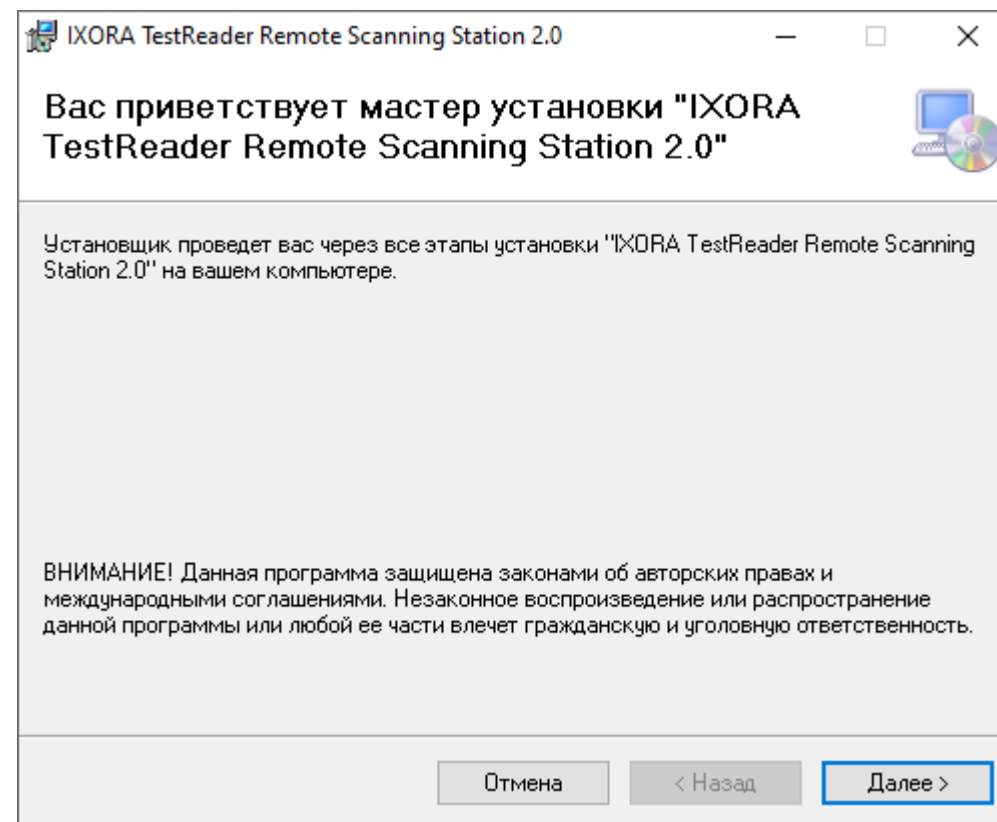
IXORA TestReader Remote Scanning Station 2.0

Вас приветствует мастер установки "IXORA TestReader Remote Scanning Station 2.0"

Установщик проведет вас через все этапы установки "IXORA TestReader Remote Scanning Station 2.0" на вашем компьютере.

ВНИМАНИЕ! Данная программа защищена законами об авторских правах и международными соглашениями. Незаконное воспроизведение или распространение данной программы или любой ее части влечет гражданскую и уголовную ответственность.

Отмена

< Назад

Далее >